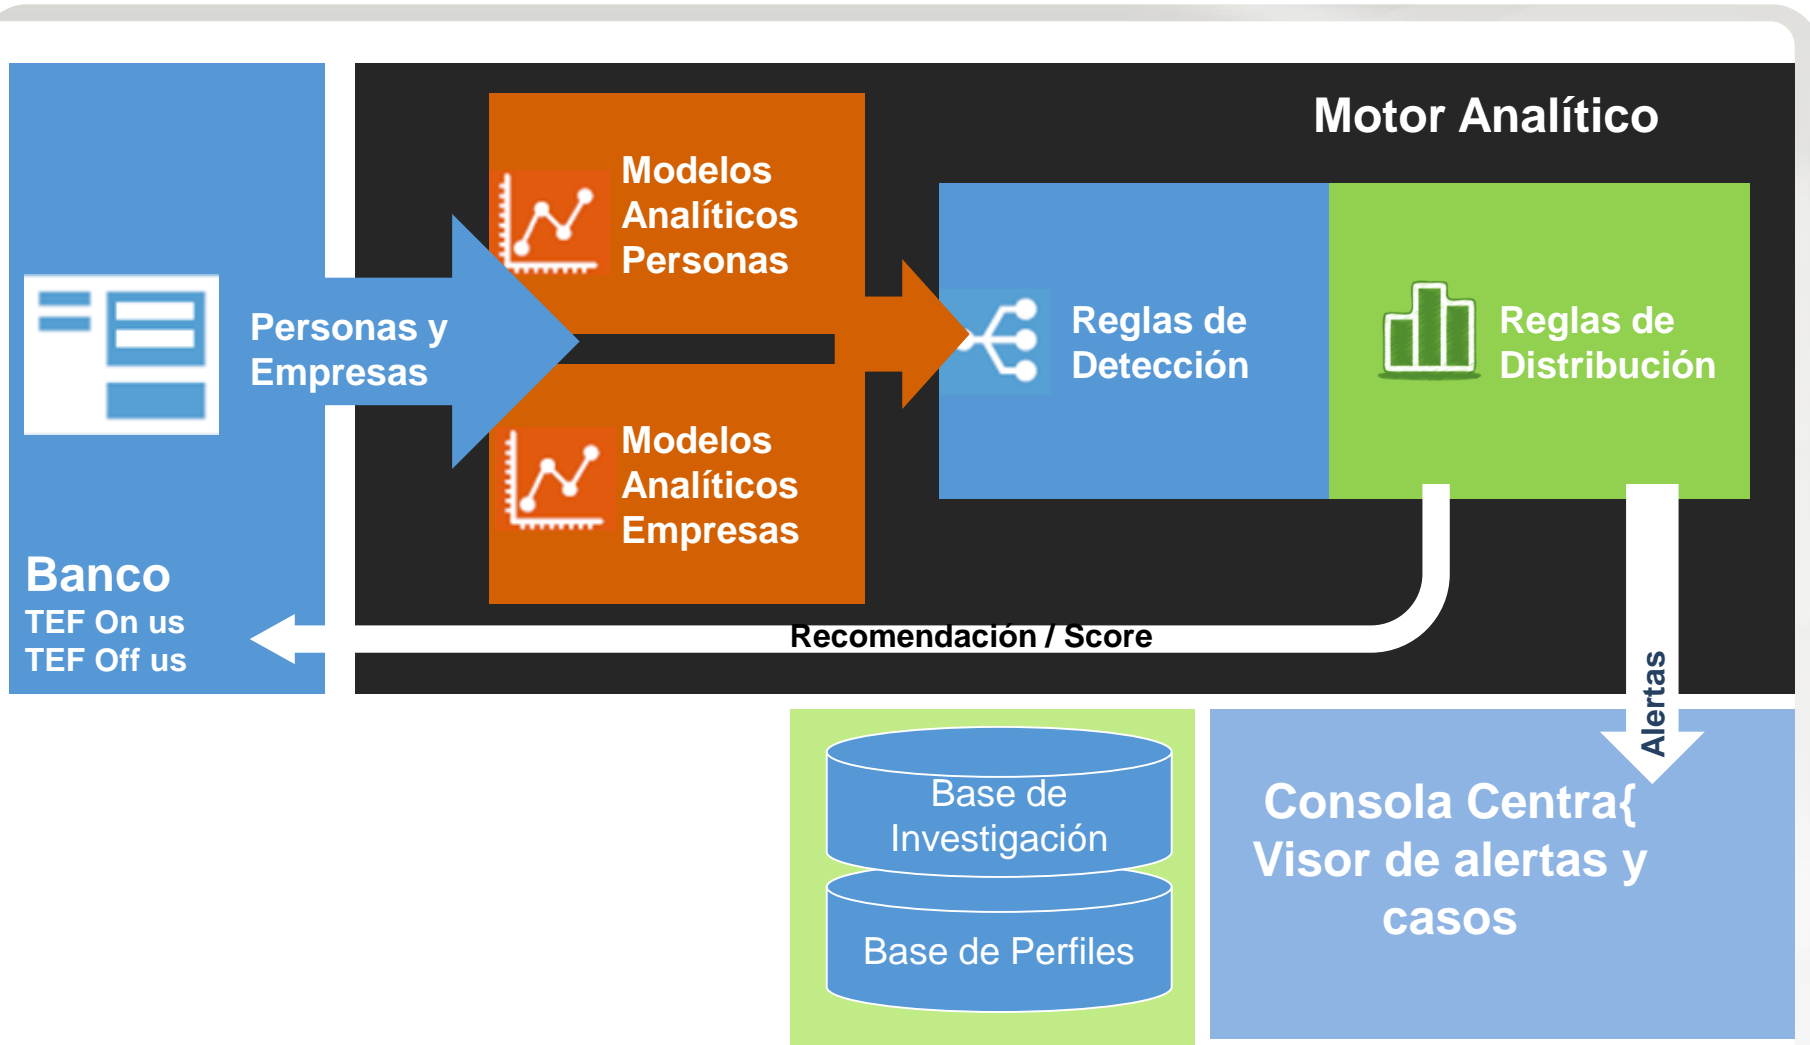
Motor Analítico

Modelos Analíticos Personas

Personas y Empresas

Modelos Analíticos Empresas

Reglas de Detección

Reglas de Distribución

Banco
TEF On us
TEF Off us

Recomendación / Score

Alertas

Base de Investigación

Base de Perfiles

Consola Centra{
Visor de alertas y casos